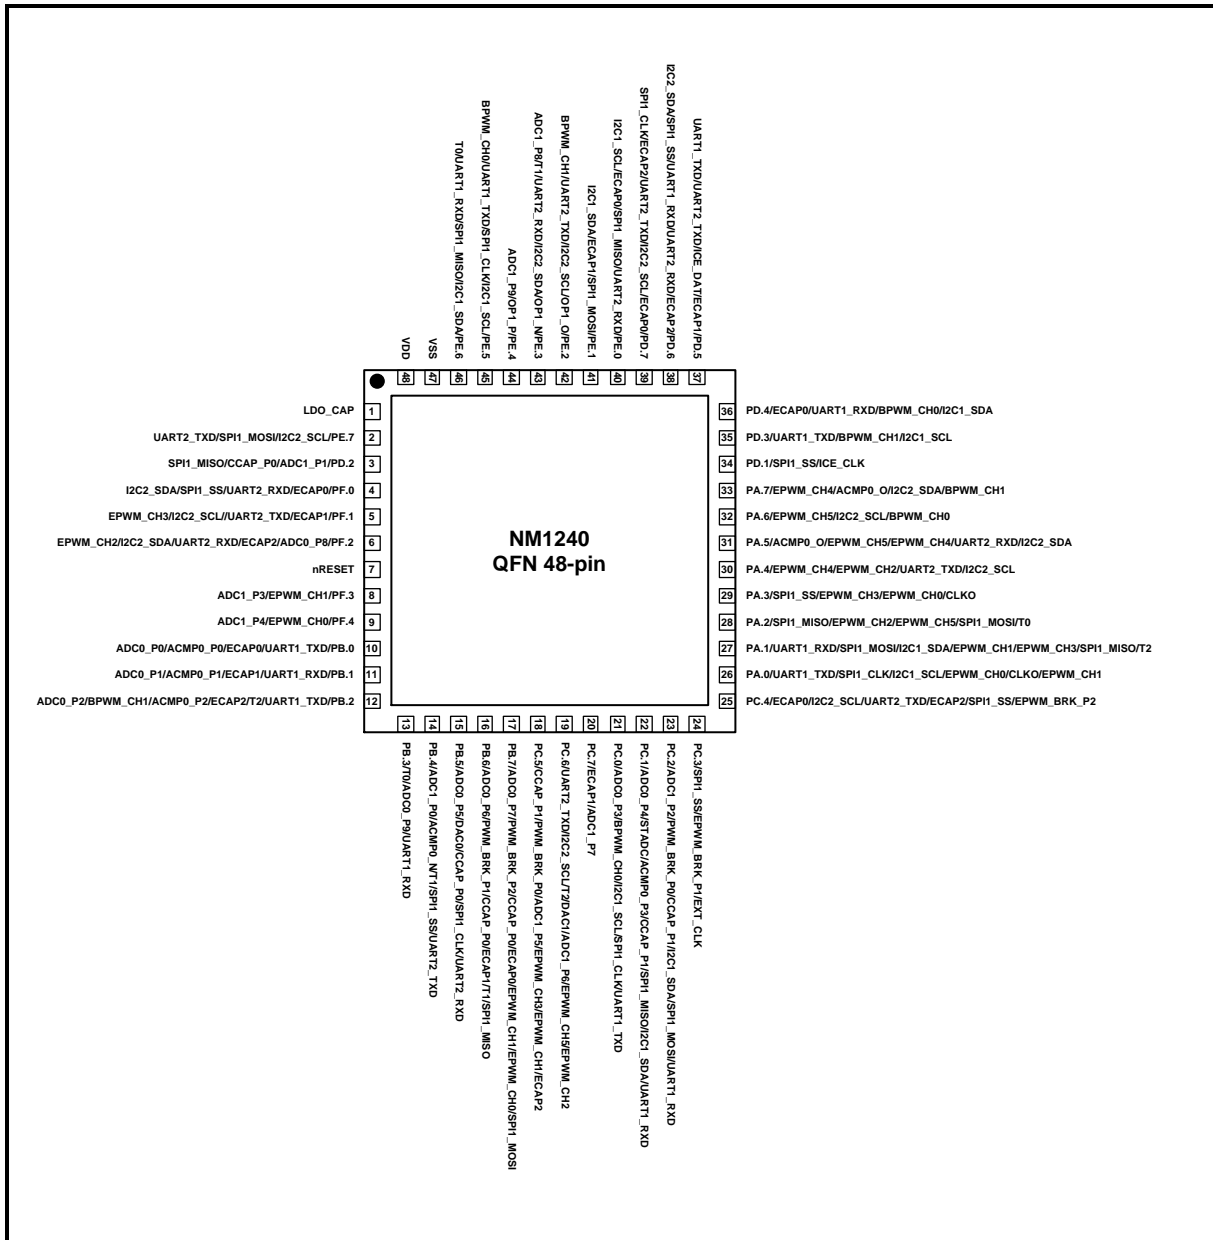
48 VDD
47 VSS
46 T0/UART1_RXD/SPI1_MISO/I2C1_SDA/PE.6
45 BPWM_CH0/UART1_TXD/SPI1_CLK/I2C1_SCL/PE.5
44 ADC1_P9/OP1_P/PE.4
43 ADC1_P8/T1/UART2_RXD/I2C2_SDA/OP1_N/PE.3
42 BPWM_CH1/UART2_TXD/I2C2_SCL/OP1_O/PE.2
41 I2C1_SDA/ECAP1/SPI1_MOSI/PE.1
40 I2C1_SCL/ECAP0/SPI1_MISO/UART2_RXD/PE.0
39 SPI1_CLK/ECAP2/UART2_TXD/I2C2_SCL/ECAP0/PD.7
38 I2C2_SDA/SPI1_SS/UART1_RXD/UART2_RXD/ECAP2/PD.6
37 UART1_TXD/UART2_TXD/ICE_DAT/ECAP1/PD.5

LDO_CAP 1
UART2_TXD/SPI1_MOSI/I2C2_SCL/PE.7 2
SPI1_MISO/CCAP_P0/ADC1_P1/PD.2 3
I2C2_SDA/SPI1_SS/UART2_RXD/ECAP0/PF.0 4
EPWM_CH3/I2C2_SCL/UART2_TXD/ECAP1/PF.1 5
EPWM_CH2/I2C2_SDA/UART2_RXD/ECAP2/ADC0_P8/PF.2 6
nRESET 7
ADC1_P3/EPWM_CH1/PF.3 8
ADC1_P4/EPWM_CH0/PF.4 9
ADC0_P0/ACMP0_P0/ECAP0/UART1_TXD/PB.0 10
ADC0_P1/ACMP0_P1/ECAP1/UART1_RXD/PB.1 11
ADC0_P2/BPWM_CH1/ACMP0_P2/ECAP2/T2/UART1_TXD/PB.2 12

NM1240
QFN 48-pin

36 PD.4/ECAP0/UART1_RXD/BPWM_CH0/I2C1_SDA
35 PD.3/UART1_TXD/BPWM_CH1/I2C1_SCL
34 PD.1/SPI1_SS/ICE_CLK
33 PA.7/EPWM_CH4/ACMP0_O/I2C2_SDA/BPWM_CH1
32 PA.6/EPWM_CH5/I2C2_SCL/BPWM_CH0
31 PA.5/ACMP0_O/EPWM_CH5/EPWM_CH4/UART2_RXD/I2C2_SDA
30 PA.4/EPWM_CH4/EPWM_CH2/UART2_TXD/I2C2_SCL
29 PA.3/SPI1_SS/EPWM_CH3/EPWM_CH0/CLKO
28 PA.2/SPI1_MISO/EPWM_CH2/EPWM_CH5/SPI1_MOSI/T0
27 PA.1/UART1_RXD/SPI1_MOSI/I2C1_SDA/EPWM_CH1/EPWM_CH3/SPI1_MISO/T2
26 PA.0/UART1_TXD/SPI1_CLK/I2C1_SCL/EPWM_CH0/CLKO/EPWM_CH1
25 PC.4/ECAP0/I2C2_SCL/UART2_TXD/ECAP2/SPI1_SS/EPWM_BRK_P2

13 PB.3/T0/ADC0_P9/UART1_RXD
14 PB.4/ADC1_P0/ACMP0_N/T1/SPI1_SS/UART2_TXD
15 PB.5/ADC0_P5/DAC0/CCAP_P0/SPI1_CLK/UART2_RXD
16 PB.6/ADC0_P6/PWM_BRK_P1/CCAP_P0/ECAP1/T1/SPI1_MISO
17 PB.7/ADC0_P7/PWM_BRK_P2/CCAP_P0/ECAP0/EPWM_CH1/EPWM_CH0/SPI1_MOSI
18 PC.5/CCAP_P1/PWM_BRK_P0/ADC1_P5/EPWM_CH3/EPWM_CH1/ECAP2
19 PC.6/UART2_TXD/I2C2_SCL/T2/DAC1/ADC1_P6/EPWM_CH5/EPWM_CH2
20 PC.7/ECAP1/ADC1_P7
21 PC.0/ADC0_P3/BPWM_CH0/I2C1_SCL/SPI1_CLK/UART1_TXD
22 PC.1/ADC0_P4/STADC/ACMP0_P3/CCAP_P1/SPI1_MISO/I2C1_SDA/UART1_RXD
23 PC.2/ADC1_P2/PWM_BRK_P0/CCAP_P1/I2C1_SDA/SPI1_MOSI/UART1_RXD
24 PC.3/SPI1_SS/EPWM_BRK_P1/EXT_CLK